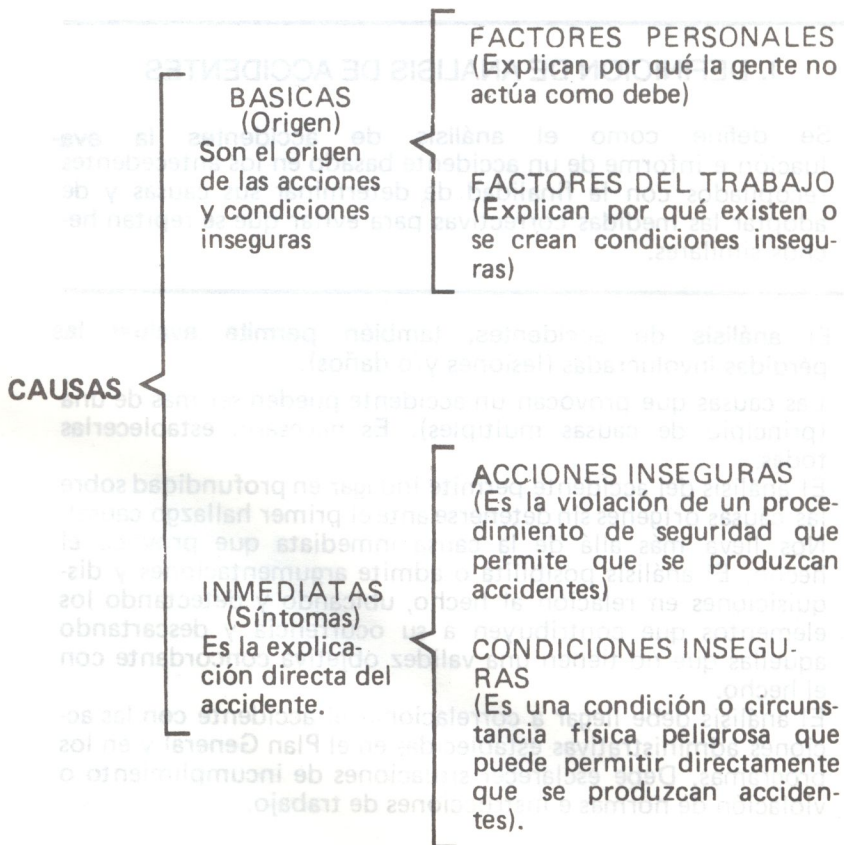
CAUSAS

BASICAS
(Origen)
Son el origen de las acciones y condiciones inseguras

FACTORES PERSONALES
(Explican por qué la gente no actúa como debe)

FACTORES DEL TRABAJO
(Explican por qué existen o se crean condiciones inseguras)

INMEDIATAS
(Síntomas)
Es la explicación directa del accidente.

ACCIONES INSEGURAS
(Es la violación de un procedimiento de seguridad que permite que se produzcan accidentes)

CONDICIONES INSEGURAS
(Es una condición o circunstancia física peligrosa que puede permitir directamente que se produzcan accidentes).